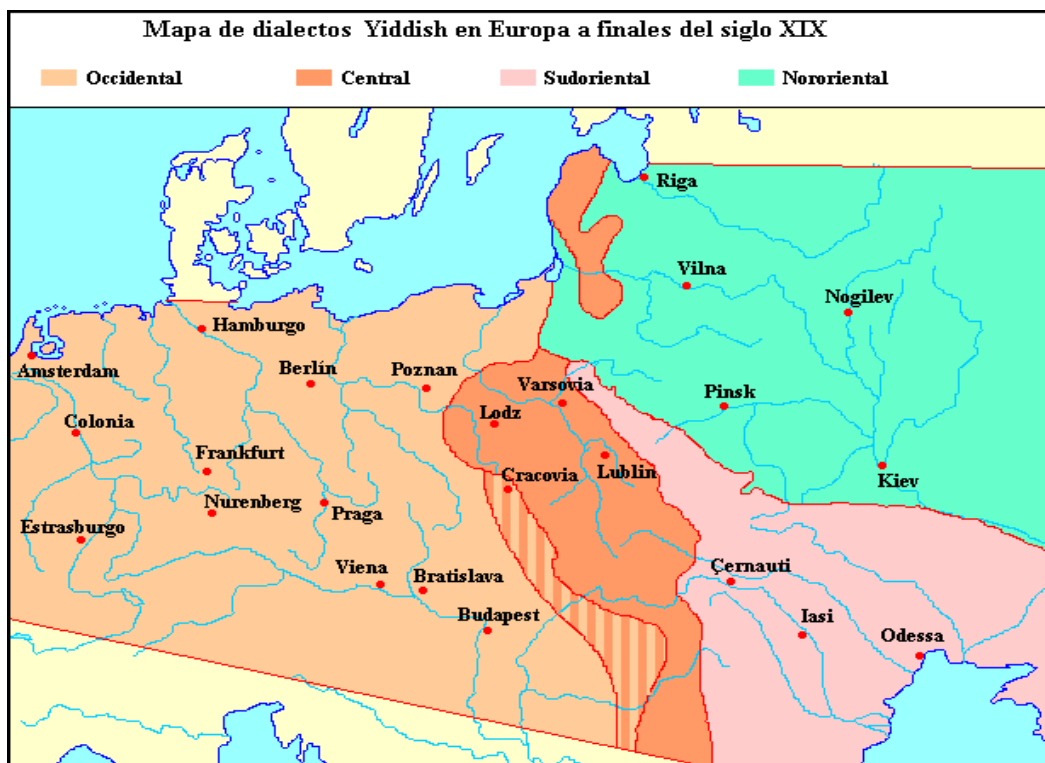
Mapa de dialectos Yiddish en Europa a finales del siglo XIX

Occidental
Central
Sudoriental
Nororiental

Riga
Vilna
Nogilev
Hamburgo
Amsterdam
Berlín
Poznan
Varsovia
Pinsk
Colonia
Lodz
Frankfurt
Lublin
Kiev
Cracovia
Nurenberg
Praga
Estrasburgo
Viena
Bratislava
Cernauti
Budapest
Iasi
Odessa